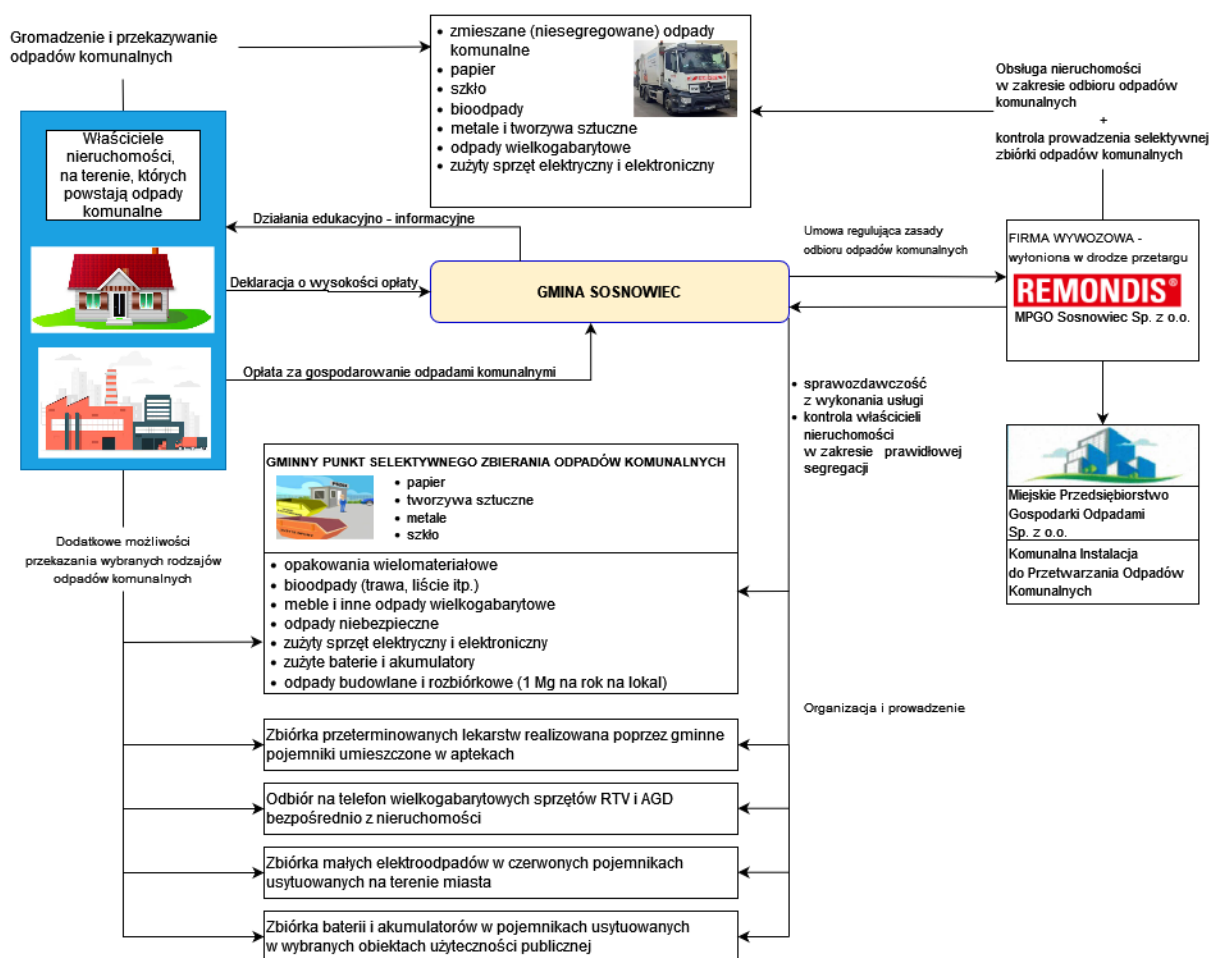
Gromadzenie i przekazywanie odpadów komunalnych

- zmieszane (niesegregowane) odpady komunalne
- papier
- szkło
- bioodpady
- metale i tworzywa sztuczne
- odpady wielkogabarytowe
- zużyty sprzęt elektryczny i elektroniczny

Obsługa nieruchomości w zakresie odbioru odpadów komunalnych
+
kontrola prowadzenia selektywnej zbiórki odpadów komunalnych

Właściciele nieruchomości, na terenie, których powstają odpady komunalne

Działania edukacyjno - informacyjne

Deklaracja o wysokości opłaty

GMINA SOSNOWIEC

Opłata za gospodarowanie odpadami komunalnymi

Umowa regulująca zasady odbioru odpadów komunalnych

FIRMA WYWOZOWA - wyłoniona w drodze przetargu

REMONDIS®

MPGO Sosnowiec Sp. z o.o.

- sprawozdawczość z wykonania usługi
- kontrola właścicieli nieruchomości w zakresie prawidłowej segregacji

Miejskie Przedsiębiorstwo Gospodarki Odpadami Sp. z o.o.

Komunalna Instalacja do Przetwarzania Odpadów Komunalnych

GMINNY PUNKT SELEKTYWNEGO ZBIERANIA ODPADÓW KOMUNALNYCH
- papier
- tworzywa sztuczne
- metale
- szkło

- opakowania wielomateriałowe
- bioodpady (trawa, liście itp.)
- meble i inne odpady wielkogabarytowe
- odpady niebezpieczne
- zużyty sprzęt elektryczny i elektroniczny
- zużyte baterie i akumulatory
- odpady budowlane i rozbiórkowe (1 Mg na rok na lokal)

Dodatkowe możliwości przekazania wybranych rodzajów odpadów komunalnych

Organizacja i prowadzenie

Zbiórka przeterminowanych lekarstw realizowana poprzez gminne pojemniki umieszczone w aptekach

Odbiór na telefon wielkogabarytowych sprzętów RTV i AGD bezpośrednio z nieruchomości

Zbiórka małych elektroodpadów w czerwonych pojemnikach usytuowanych na terenie miasta

Zbiórka baterii i akumulatorów w pojemnikach usytuowanych w wybranych obiektach użyteczności publicznej